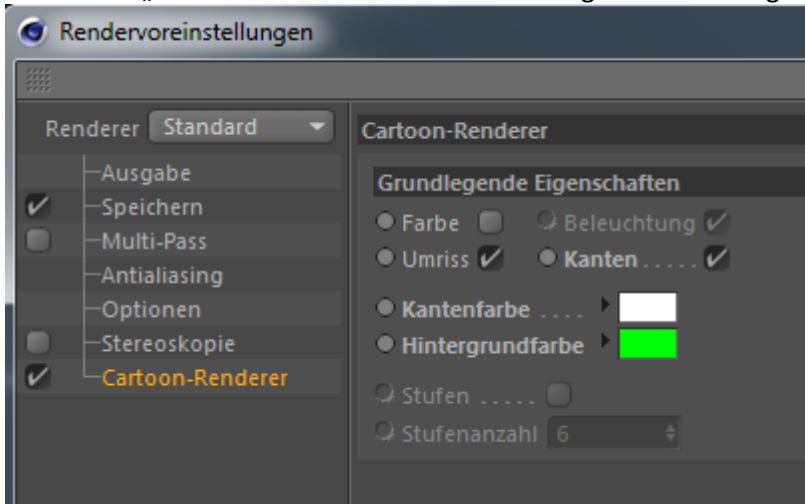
Rendervoreinstellungen

Renderer Standard

Ausgabe
Speichern
Multi-Pass
Antialiasing
Optionen
Stereoskopie
Cartoon-Renderer

Cartoon-Renderer

Grundlegende Eigenschaften

Farbe
Beleuchtung
Umriss
Kanten . . . . .
Kantenfarbe . . . .
Hintergrundfarbe
Stufen . . . . .
Stufenanzahl 6